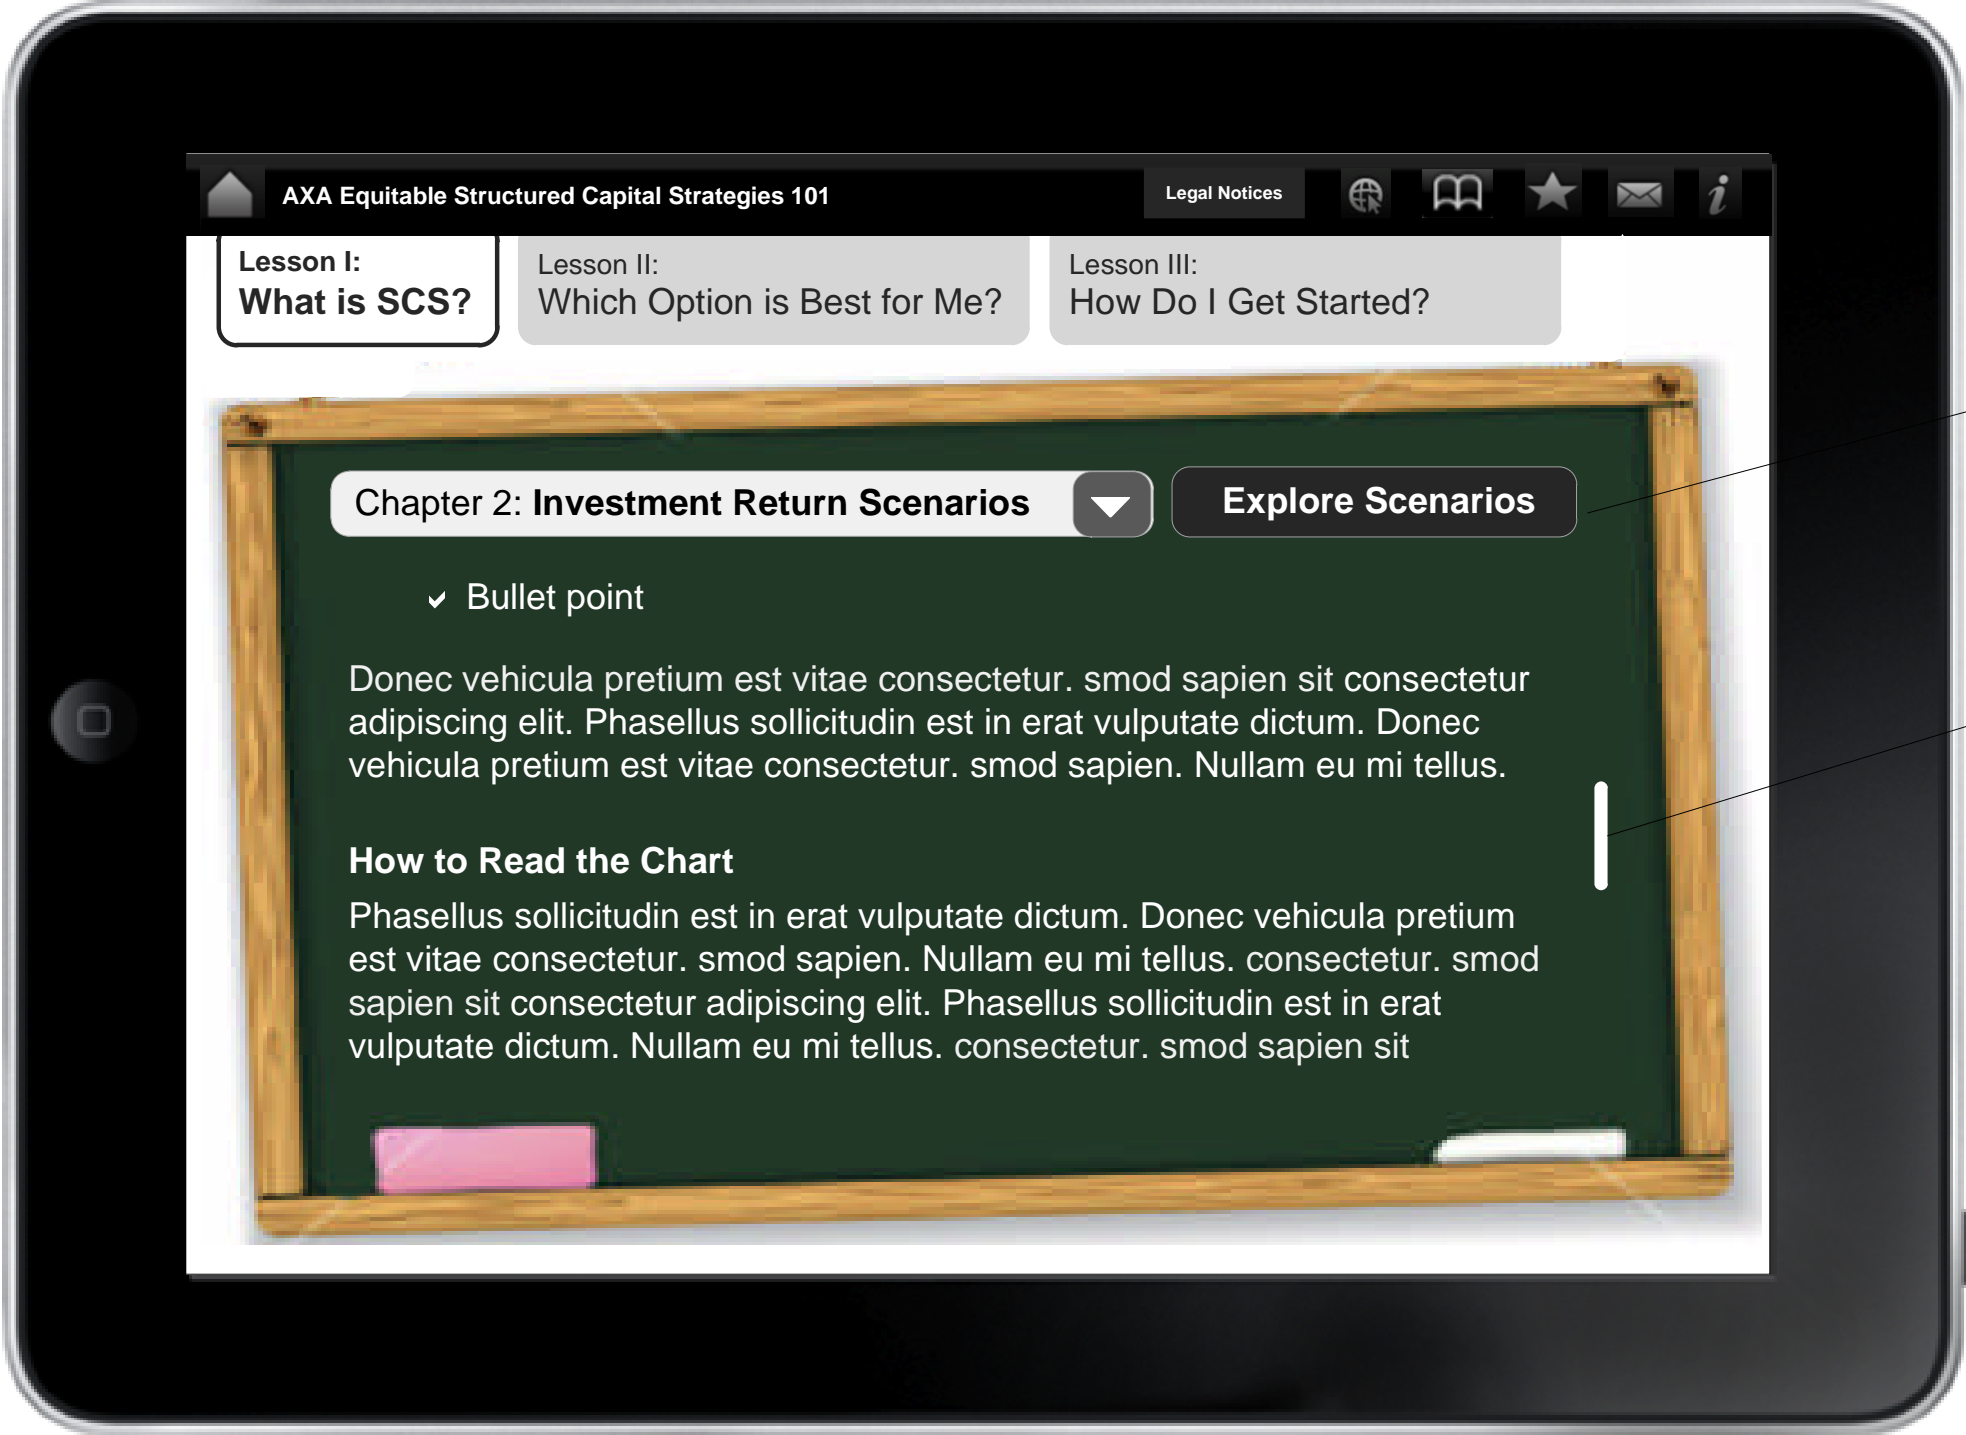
AXA Equitable Structured Capital Strategies 101

Legal Notices

Lesson I:
What is SCS?

Lesson II:
Which Option is Best for Me?

Lesson III:
How Do I Get Started?

Chapter 2: **Investment Return Scenarios**

Explore Scenarios

✔ Bullet point

Donec vehicula pretium est vitae consectetur. smod sapien sit consectetur adipiscing elit. Phasellus sollicitudin est in erat vulputate dictum. Donec vehicula pretium est vitae consectetur. smod sapien. Nullam eu mi tellus.

**How to Read the Chart**

Phasellus sollicitudin est in erat vulputate dictum. Donec vehicula pretium est vitae consectetur. smod sapien. Nullam eu mi tellus. consectetur. smod sapien sit consectetur adipiscing elit. Phasellus sollicitudin est in erat vulputate dictum. Nullam eu mi tellus. consectetur. smod sapien sit